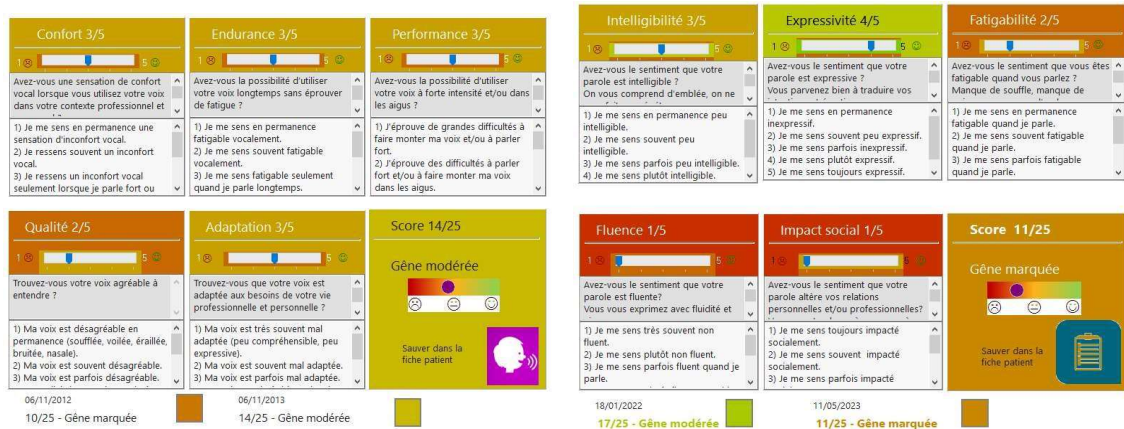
Confort 3/5

1 ☹ 5 ☺

Avez-vous une sensation de confort vocal lorsque vous utilisez votre voix dans votre contexte professionnel et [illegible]

1) Je me sens en permanence une sensation d'inconfort vocal.
2) Je ressens souvent un inconfort vocal.
3) Je ressens un inconfort vocal seulement lorsque je parle fort ou

Endurance 3/5

1 ☹ 5 ☺

Avez-vous la possibilité d'utiliser votre voix longtemps sans éprouver de fatigue ?

1) Je me sens en permanence fatigable vocalement.
2) Je me sens souvent fatigable vocalement.
3) Je me sens fatigable seulement quand je parle longtemps.

Performance 3/5

1 ☹ 5 ☺

Avez-vous la possibilité d'utiliser votre voix à forte intensité et/ou dans les aigus ?

1) J'éprouve de grandes difficultés à faire monter ma voix et/ou à parler fort.
2) J'éprouve des difficultés à parler fort et/ou à faire monter ma voix dans les aigus.

Qualité 2/5

1 ☹ 5 ☺

Trouvez-vous votre voix agréable à entendre ?

1) Ma voix est désagréable en permanence (soufflée, voilée, éraillée, bruitée, nasale).
2) Ma voix est souvent désagréable.
3) Ma voix est parfois désagréable.

Adaptation 3/5

1 ☹ 5 ☺

Trouvez-vous que votre voix est adaptée aux besoins de votre vie professionnelle et personnelle ?

1) Ma voix est très souvent mal adaptée (peu compréhensible, peu expressive).
2) Ma voix est souvent mal adaptée.
3) Ma voix est parfois mal adaptée.

Score 14/25

Gêne modérée

Sauver dans la fiche patient

06/11/2012
10/25 - Gêne marquée

06/11/2013
14/25 - Gêne modérée

Intelligibilité 3/5

1 ☹ 5 ☺

Avez-vous le sentiment que votre parole est intelligible ?
On vous comprend d'emblée, on ne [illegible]

1) Je me sens en permanence peu intelligible.
2) Je me sens souvent peu intelligible.
3) Je me sens parfois peu intelligible.
4) Je me sens plutôt intelligible.

Expressivité 4/5

1 ☹ 5 ☺

Avez-vous le sentiment que votre parole est expressive ?
Vous parvenez bien à traduire vos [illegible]

1) Je me sens en permanence inexpressif.
2) Je me sens souvent peu expressif.
3) Je me sens parfois inexpressif.
4) Je me sens plutôt expressif.
5) Je me sens toujours expressif.

Fatigabilité 2/5

1 ☹ 5 ☺

Avez-vous le sentiment que vous êtes fatigable quand vous parlez ?
Manque de souffle, manque de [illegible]

1) Je me sens en permanence fatigable quand je parle.
2) Je me sens souvent fatigable quand je parle.
3) Je me sens parfois fatigable quand je parle.

Fluence 1/5

1 ☹ 5 ☺

Avez-vous le sentiment que votre parole est fluente?
Vous vous exprimez avec fluidité et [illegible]

1) Je me sens très souvent non fluent.
2) Je me sens plutôt non fluent.
3) Je me sens parfois fluent quand je parle.

Impact social 1/5

1 ☹ 5 ☺

Avez-vous le sentiment que votre parole altère vos relations personnelles et/ou professionnelles?

1) Je me sens toujours impacté socialement.
2) Je me sens souvent impacté socialement.
3) Je me sens parfois impacté

Score 11/25

Gêne marquée

Sauver dans la fiche patient

18/01/2022
17/25 - Gêne modérée

11/05/2023
11/25 - Gêne marquée